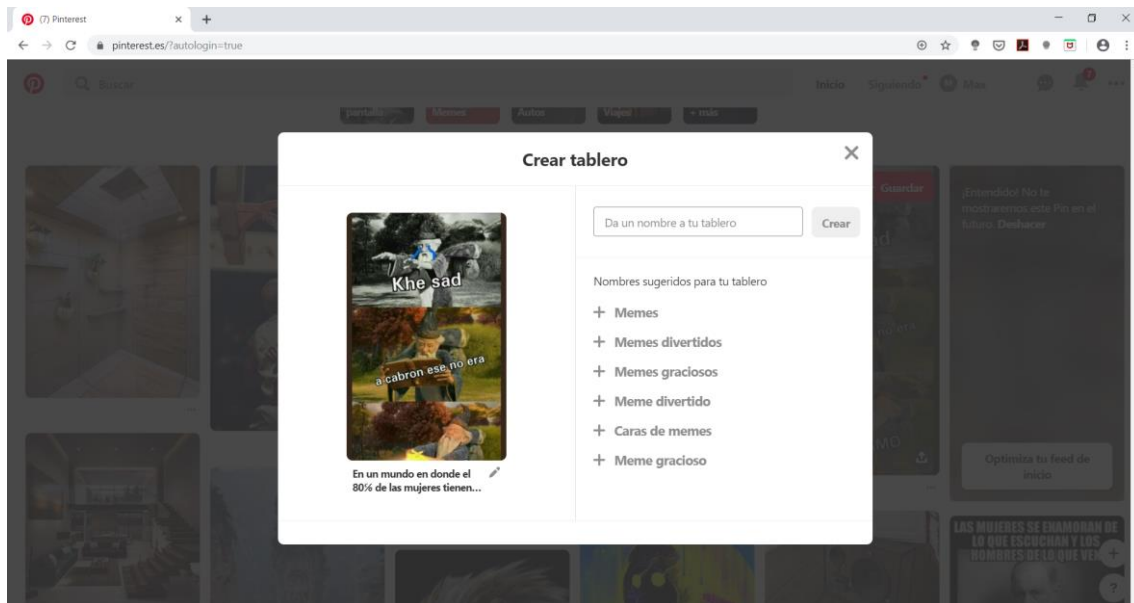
(7) Pinterest

pinterest.es/?autologin=true

Buscar

Inicio Siguiendo Mas

pantalla Memes Autos Viajes + más

Crear tablero

Khe sad

a cabron ese no era

En un mundo en donde el 80% de las mujeres tienen...

Da un nombre a tu tablero

Crear

Nombres sugeridos para tu tablero

+ Memes

+ Memes divertidos

+ Memes graciosos

+ Meme divertido

+ Caras de memes

+ Meme gracioso

Guardar

¡Entendido! No te mostraremos este Pin en el futuro. Deshacer

Optimiza tu feed de inicio

LAS MUJERES SE ENAMORAN DE LO QUE ESCUCHAN Y LOS HOMBRES DE LO QUE VE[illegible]